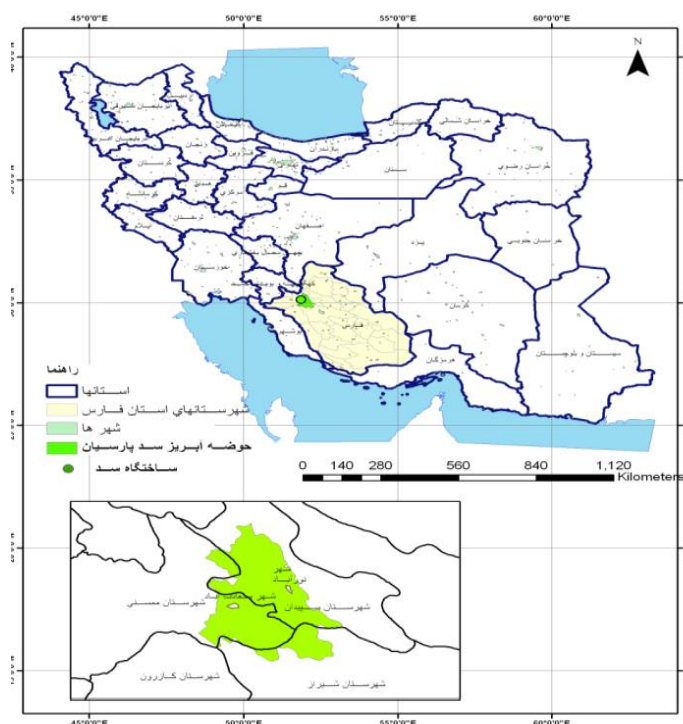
45°0'0"E
50°0'0"E
55°0'0"E
60°0'0"E
N

اردبیل
آذربایجان شرقی
آذربایجان غربی
گیلان
زنجان
قزوین
مازندران
گلستان
خراسان شمالی
خراسان رضوی
تهران
سمنان
کردستان
همدان
قم
مرکزی
کرمانشاه
لرستان
ایلام
اصفهان
یزد
خراسان جنوبی
چهارمحال و بختیاری
خوزستان
کهگیلویه و بویراحمد
بوشهر
فارس
کرمان
هرمزگان
سیستان و بلوچستان

راهنما
استانها
شهرستانهای استان فارس
شهر ها
حوضه آبریز سد پارسیان
ساختگاه سد

0 140 280 560 840 1,120
Kilometers

شهر نورآباد
شهرستان ممسنی
شهرستان سپیدان
شهرستان کازرون
شهرستان شیراز

45°0'0"E
50°0'0"E
55°0'0"E
60°0'0"E